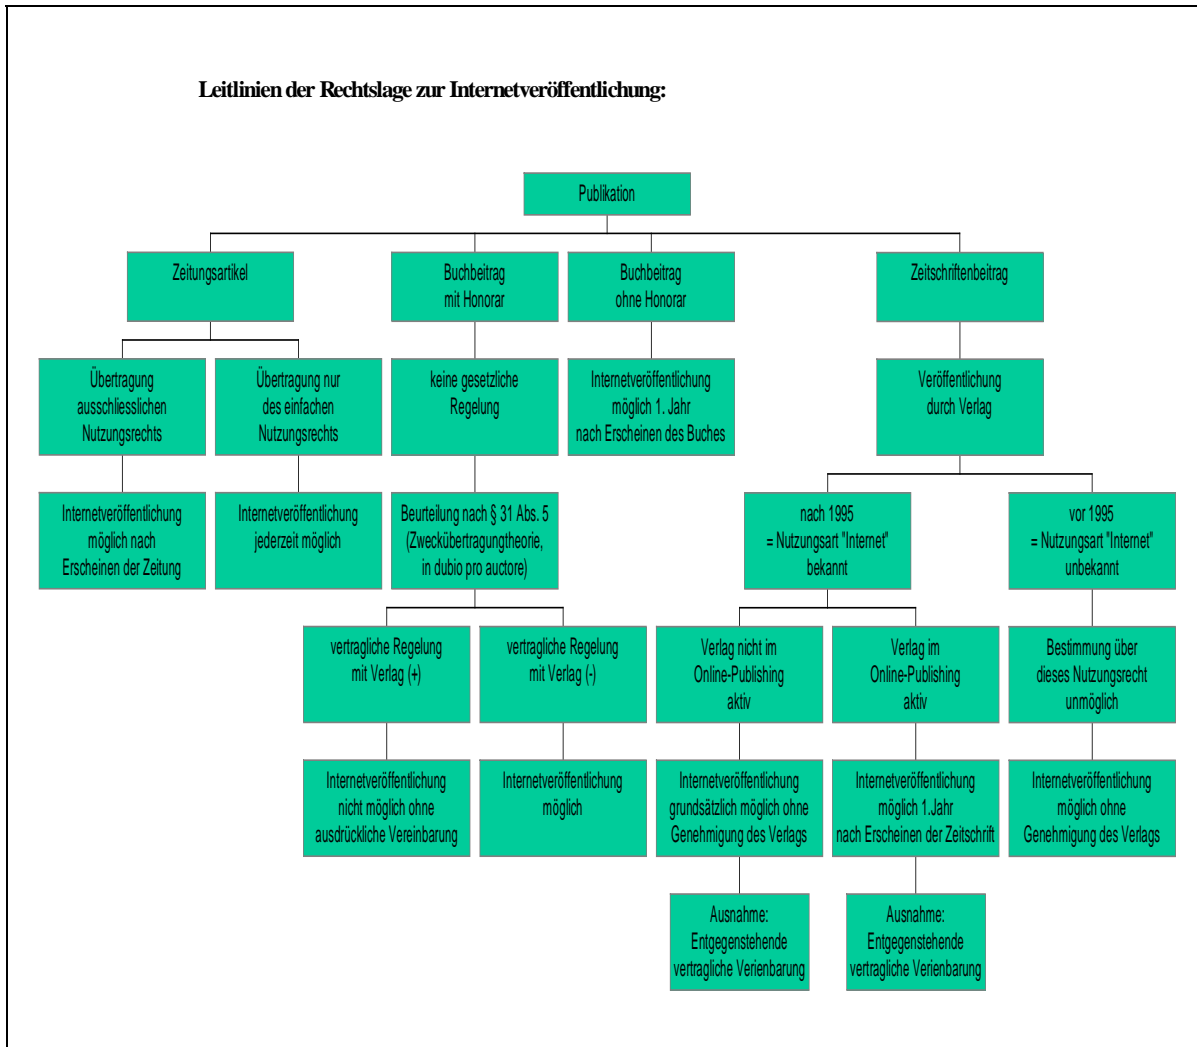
Leitlinien der Rechtslage zur Internetveröffentlichung:

Publikation

Zeitungsartikel

Buchbeitrag mit Honorar

Buchbeitrag ohne Honorar

Zeitschriftenbeitrag

Übertragung ausschliesslichen Nutzungsrechts

Übertragung nur des einfachen Nutzungsrechts

keine gesetzliche Regelung

Internetveröffentlichung möglich 1. Jahr nach Erscheinen des Buches

Veröffentlichung durch Verlag

Internetveröffentlichung möglich nach Erscheinen der Zeitung

Internetveröffentlichung jederzeit möglich

Beurteilung nach § 31 Abs. 5 (Zweckübertragungtheorie, in dubio pro auctore)

nach 1995 = Nutzungsart "Internet" bekannt

vor 1995 = Nutzungsart "Internet" unbekannt

vertragliche Regelung mit Verlag (+)

vertragliche Regelung mit Verlag (-)

Verlag nicht im Online-Publishing aktiv

Verlag im Online-Publishing aktiv

Bestimmung über dieses Nutzungsrecht unmöglich

Internetveröffentlichung nicht möglich ohne ausdrückliche Vereinbarung

Internetveröffentlichung möglich

Internetveröffentlichung grundsätzlich möglich ohne Genehmigung des Verlags

Internetveröffentlichung möglich 1.Jahr nach Erscheinen der Zeitschrift

Internetveröffentlichung möglich ohne Genehmigung des Verlags

Ausnahme: Entgegenstehende vertragliche Verienbarung

Ausnahme: Entgegenstehende vertragliche Verienbarung